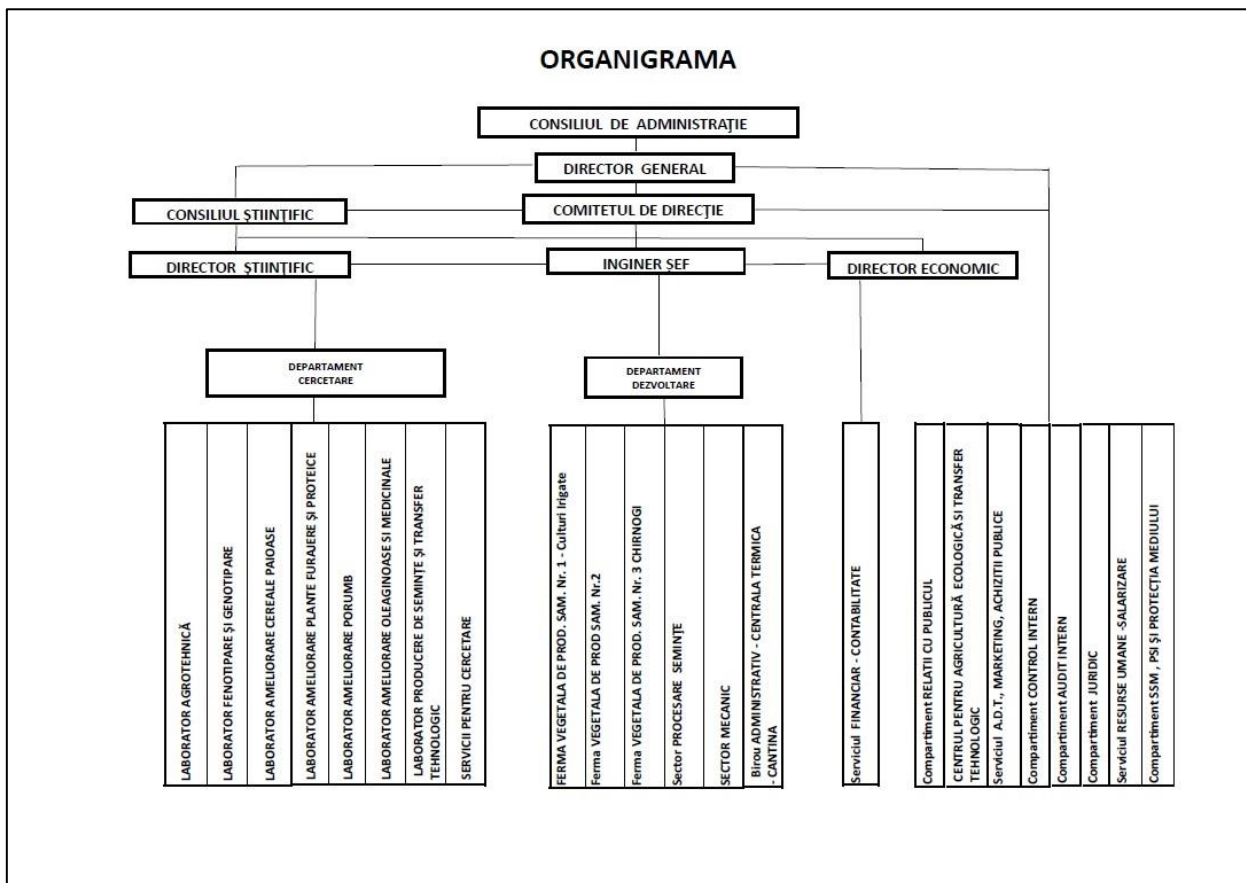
ORGANIGRAMA

CONSILIUL DE ADMINISTRAȚIE

DIRECTOR GENERAL

CONSILIUL ȘTIINȚIFIC

COMITETUL DE DIRECȚIE

DIRECTOR ȘTIINȚIFIC

INGINER ȘEF

DIRECTOR ECONOMIC

DEPARTAMENT CERCETARE

DEPARTAMENT DEZVOLTARE

LABORATOR AGROTEHNICĂ

LABORATOR FENOTIPARE ȘI GENOTIPARE

LABORATOR AMELIORARE CEREALE PAIOASE

LABORATOR AMELIORARE PLANTE FURAJERE ȘI PROTEICE

LABORATOR AMELIORARE PORUMB

LABORATOR AMELIORARE OLEAGINOASE SI MEDICINALE

LABORATOR PRODUCERE DE SEMINTE ȘI TRANSFER TEHNOLOGIC

SERVICII PENTRU CERCETARE

FERMA VEGETALA DE PROD. SAM. Nr. 1 - Culturi irigate

Ferma VEGETALA DE PROD SAM. Nr.2

Ferma VEGETALA DE PROD. SAM. Nr. 3 CHIRNOGI

Sector PROCESARE SEMINȚE

SECTOR MECANIC

Birou ADMINISTRATIV - CENTRALA TERMICA - CANTINA

Serviciul FINANCIAR - CONTABILITATE

Compartiment RELATII CU PUBLICUL

CENTRUL PENTRU AGRICULTURĂ ECOLOGICĂ SI TRANSFER TEHNOLOGIC

Serviciul A.D.T., MARKETING, ACHIZITII PUBLICE

Compartiment CONTROL INTERN

Compartiment AUDIT INTERN

Compartiment JURIDIC

Serviciul RESURSE UMANE -SALARIZARE

Compartiment SSM , PSI ȘI PROTECȚIA MEDIULUI